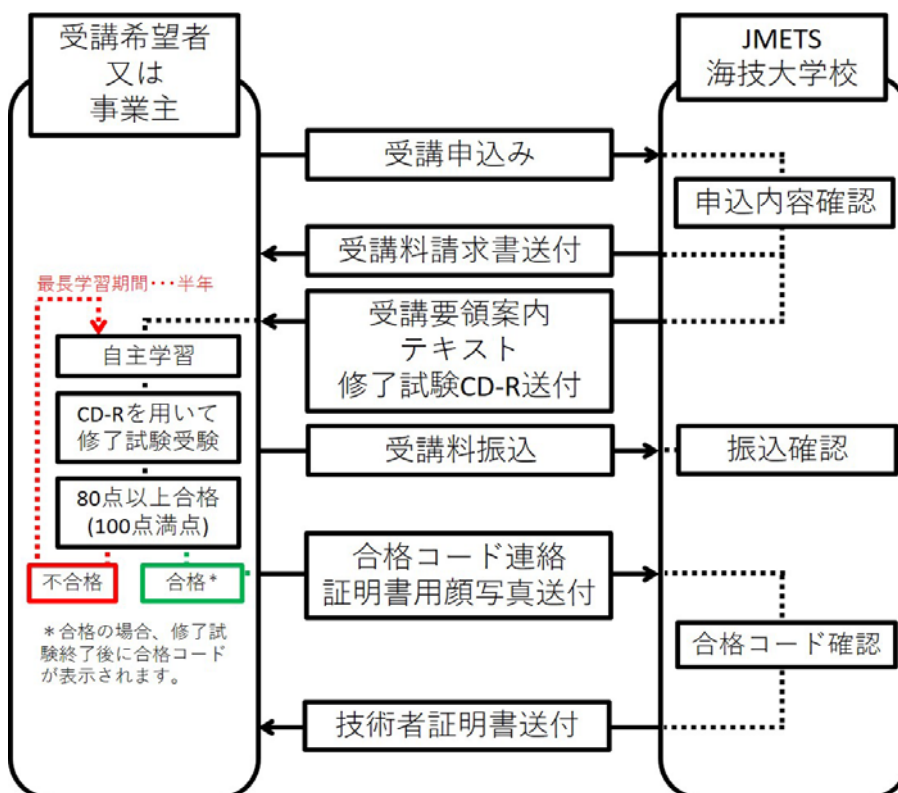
受講希望者
又は
事業主

JMETS
海技大学校

受講申込み

申込内容確認

受講料請求書送付

最長学習期間・・・半年

受講要領案内
テキスト
修了試験CD-R送付

自主学習

CD-Rを用いて
修了試験受験

受講料振込

振込確認

80点以上合格
(100点満点)

不合格

合格＊

合格コード連絡
証明書用顔写真送付

＊合格の場合、修了試験終了後に合格コードが表示されます。

合格コード確認

技術者証明書送付